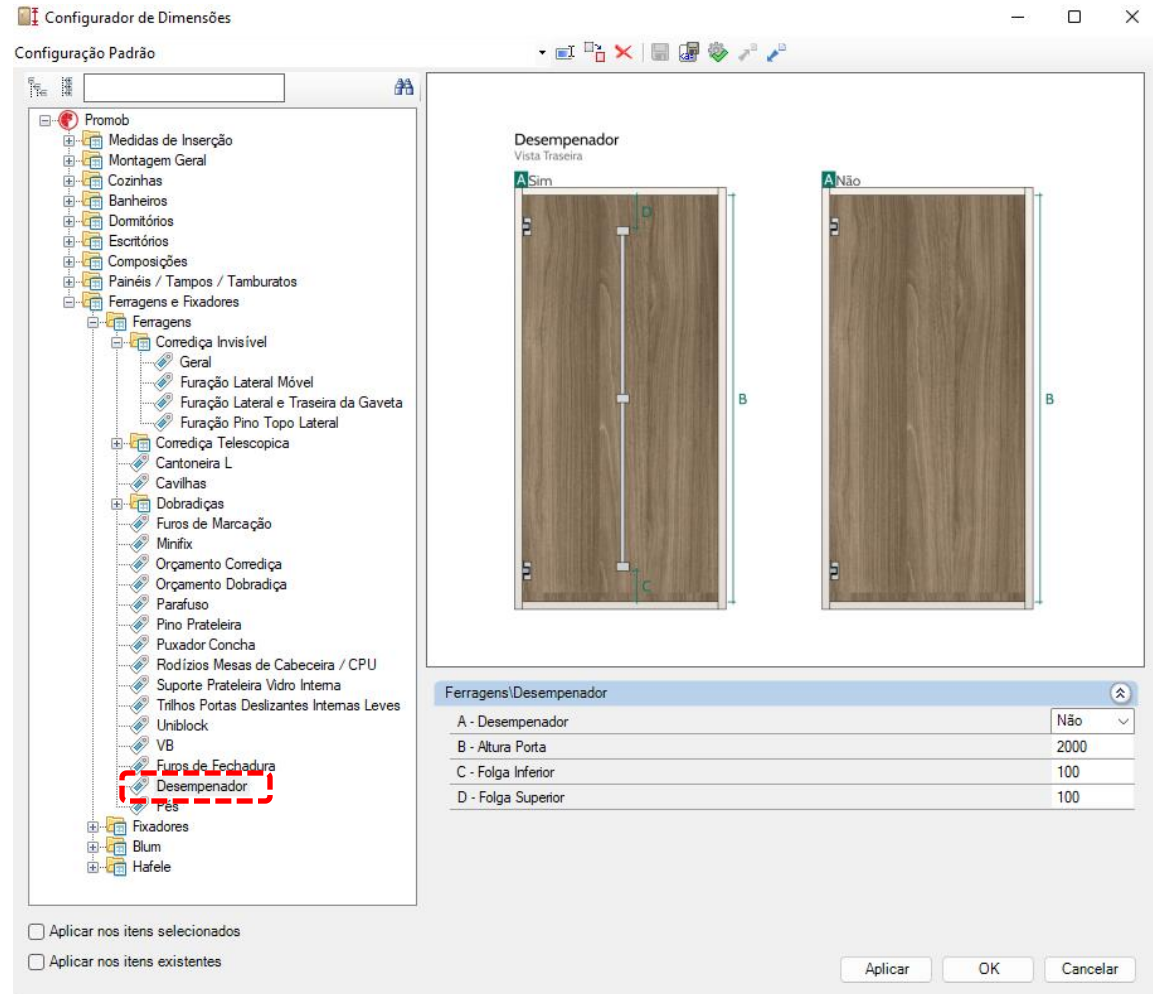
Configurador de Dimensões

Configuração Padrão

Promob
Medidas de Inserção
Montagem Geral
Cozinhas
Banheiros
Dormitórios
Escritórios
Composições
Painéis / Tampos / Tamburatos
Ferragens e Fixadores
Ferragens
Corrediça Invisível
Geral
Furação Lateral Móvel
Furação Lateral e Traseira da Gaveta
Furação Pino Topo Lateral
Corrediça Telescopica
Cantoneira L
Cavilhas
Dobradiças
Furos de Marcação
Minifix
Orçamento Corrediça
Orçamento Dobradiça
Parafuso
Pino Prateleira
Puxador Concha
Rodízios Mesas de Cabeceira / CPU
Suporte Prateleira Vidro Interna
Trilhos Portas Deslizantes Internas Leves
Uniblock
VB
Furos de Fechadura
Desempenador
Pés
Fixadores
Blum
Hafele

Desempenador
Vista Traseira
A Sim
D
B
C
A Não
B

Ferragens\Desempenador

| | |
|---|---|
| A - Desempenador | Não |
| B - Altura Porta | 2000 |
| C - Folga Inferior | 100 |
| D - Folga Superior | 100 |

Aplicar nos itens selecionados
Aplicar nos itens existentes

Aplicar
OK
Cancelar